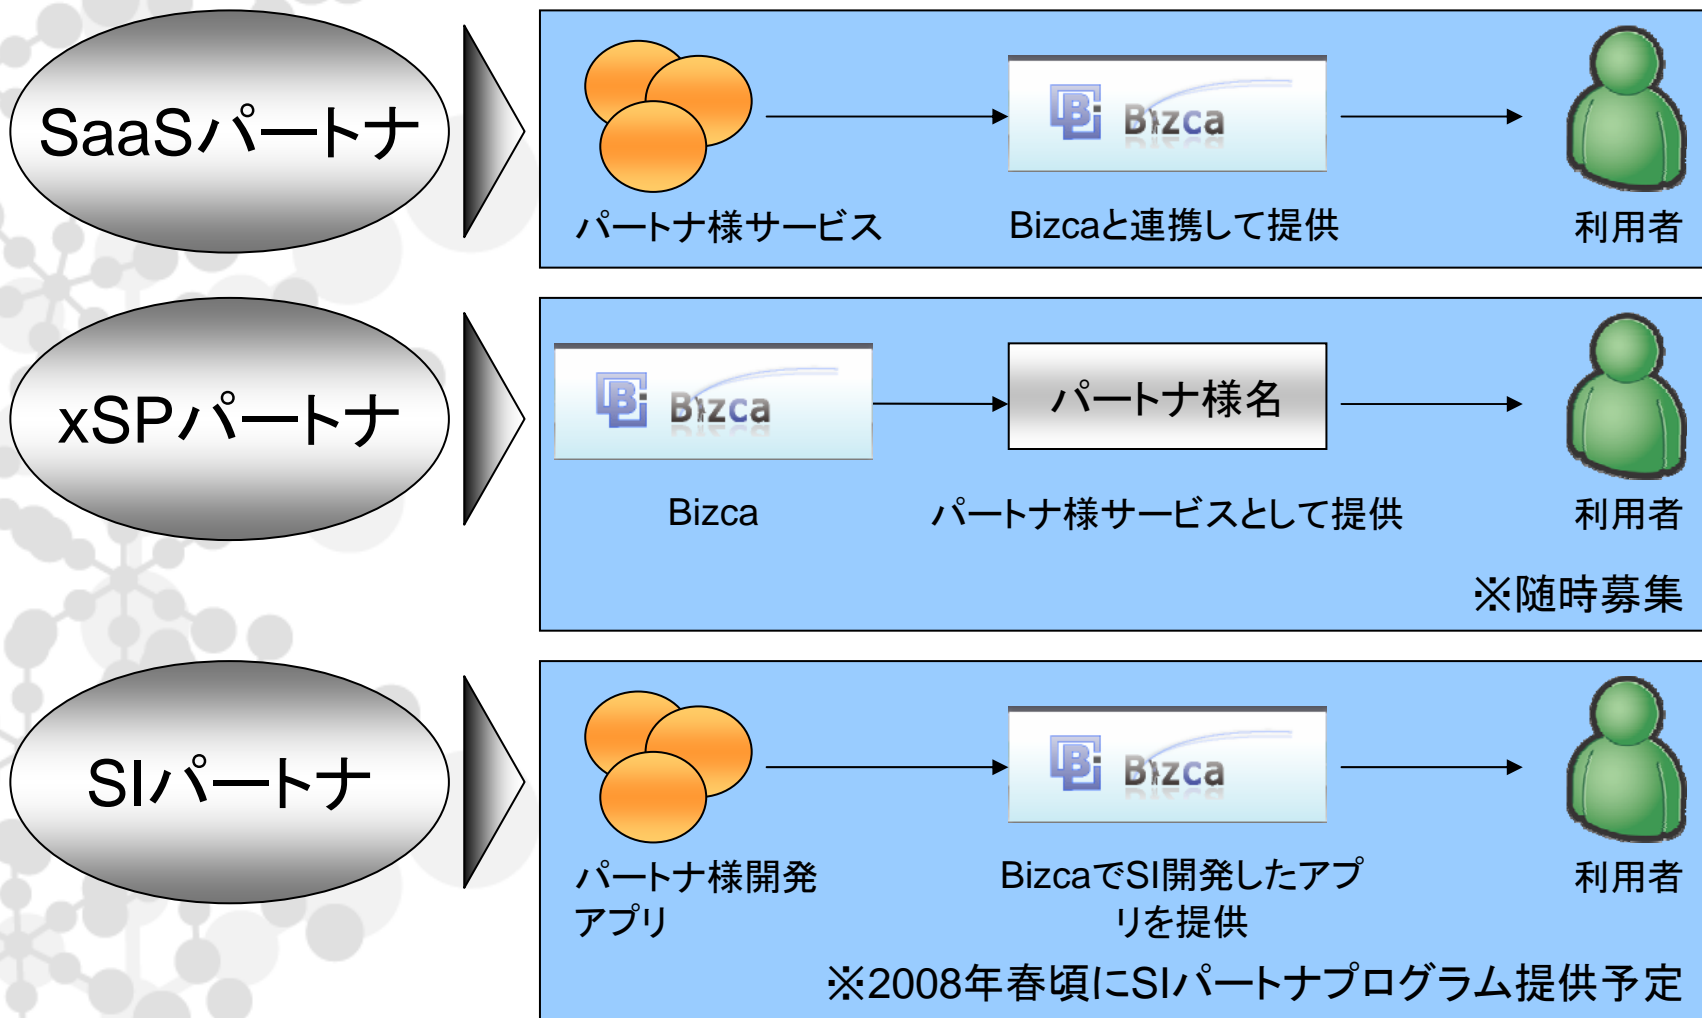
SaaSパートナ

Bizca

パートナ様サービス

Bizcaと連携して提供

利用者

xSPパートナ

Bizca

パートナ様名

Bizca

パートナ様サービスとして提供

利用者

※随時募集

SIパートナ

Bizca

パートナ様開発アプリ

BizcaでSI開発したアプリを提供

利用者

※2008年春頃にSIパートナプログラム提供予定